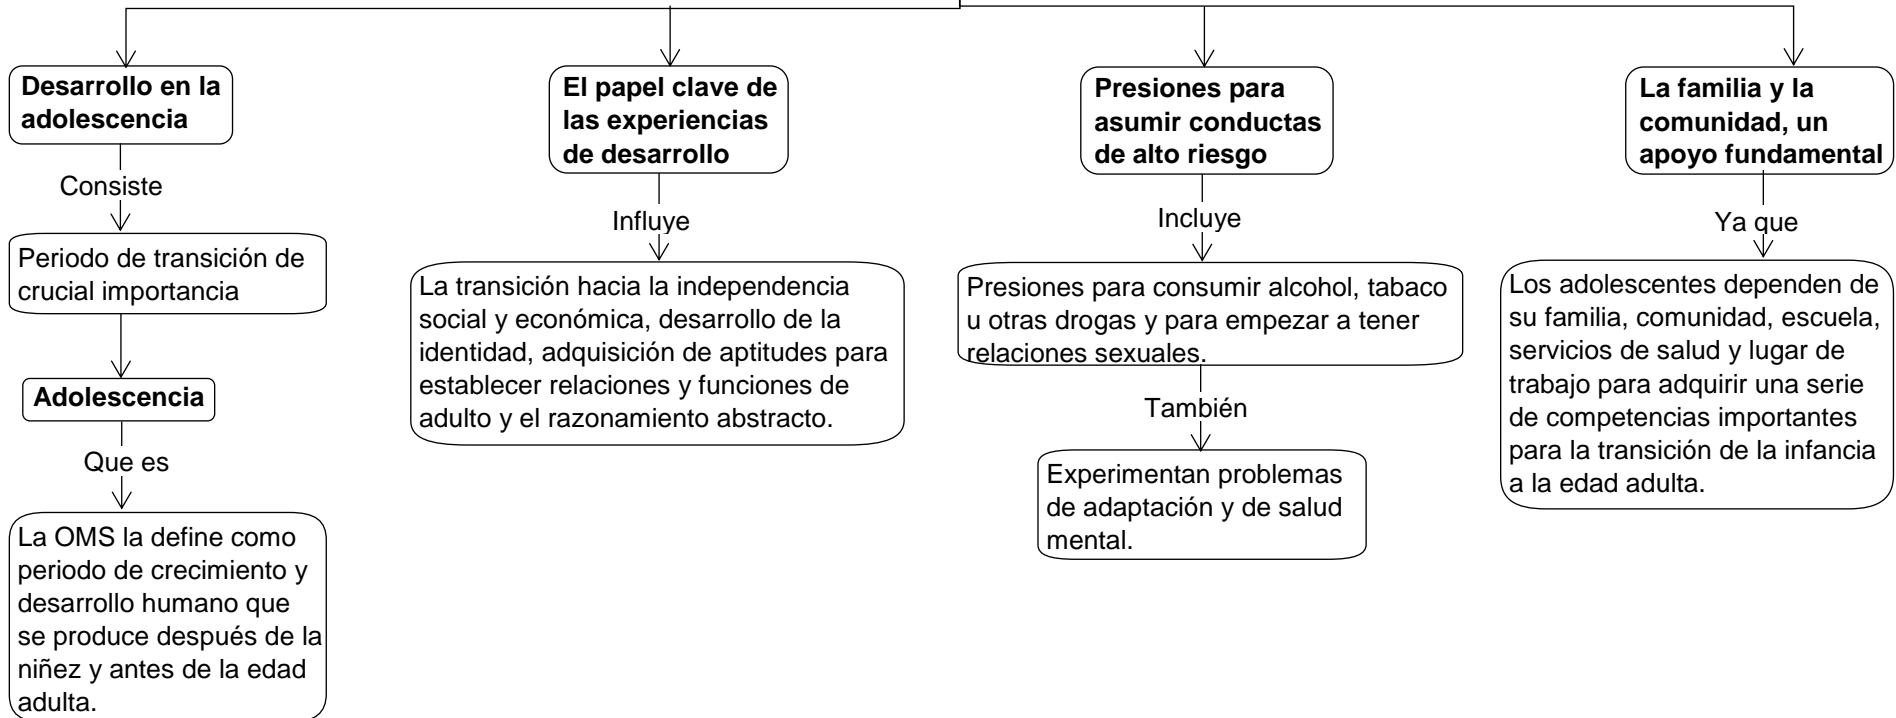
**Desarrollo en la adolescencia**

Consiste

Periodo de transición de crucial importancia

**Adolescencia**

Que es

La OMS la define como periodo de crecimiento y desarrollo humano que se produce después de la niñez y antes de la edad adulta.

**El papel clave de las experiencias de desarrollo**

Influye

La transición hacia la independencia social y económica, desarrollo de la identidad, adquisición de aptitudes para establecer relaciones y funciones de adulto y el razonamiento abstracto.

**Presiones para asumir conductas de alto riesgo**

Incluye

Presiones para consumir alcohol, tabaco u otras drogas y para empezar a tener relaciones sexuales.

También

Experimentan problemas de adaptación y de salud mental.

**La familia y la comunidad, un apoyo fundamental**

Ya que

Los adolescentes dependen de su familia, comunidad, escuela, servicios de salud y lugar de trabajo para adquirir una serie de competencias importantes para la transición de la infancia a la edad adulta.